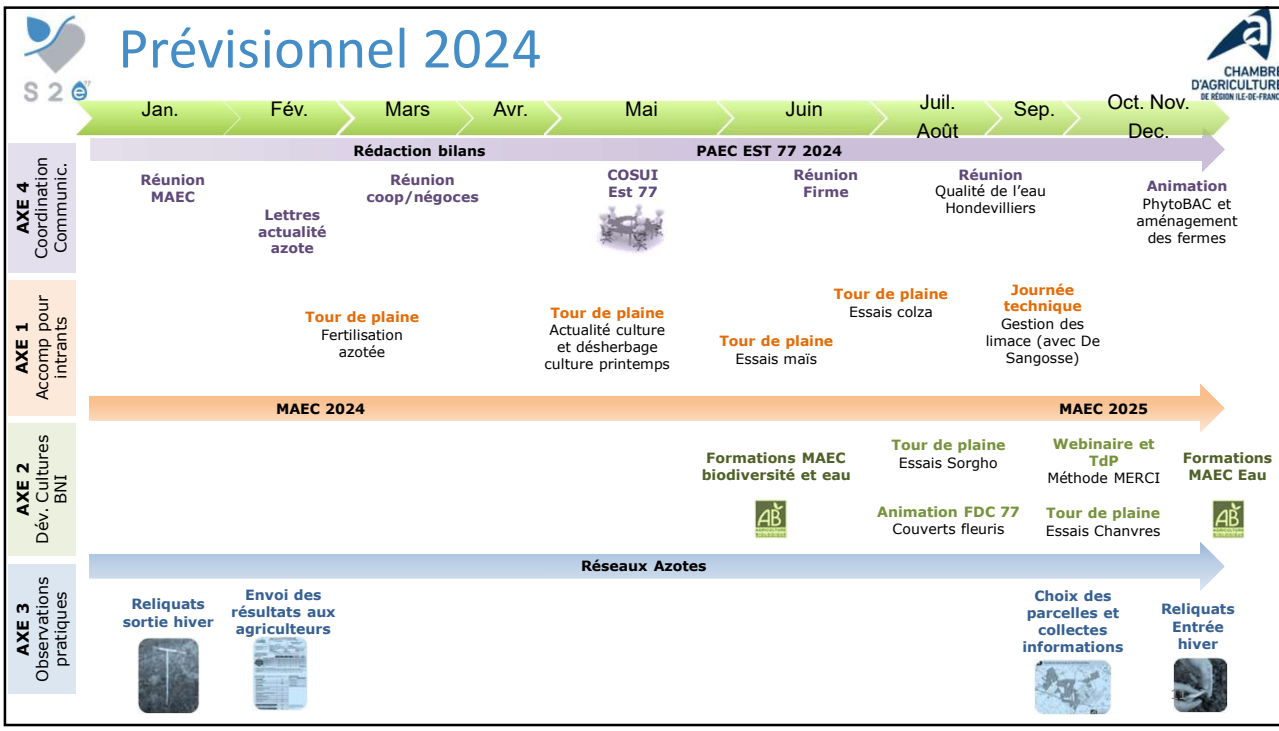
S 2 e

Prévisionnel 2024

CHAMBRE D'AGRICULTURE DE RÉGION ILE-DE-FRANCE

Jan. Fév. Mars Avr. Mai Juin Juil. Août Sep. Oct. Nov. Dec.

AXE 4 Coordination Communic.

Rédaction bilans

PAEC EST 77 2024

Réunion MAEC

Lettres actualité azote

Réunion coop/négoces

COSUI Est 77

Réunion Firme

Réunion Qualité de l'eau Hondevilliers

Animation PhytoBAC et aménagement des fermes

AXE 1 Accomp pour intrants

Tour de plaine Fertilisation azotée

Tour de plaine Actualité culture et désherbage culture printemps

Tour de plaine Essais maïs

Tour de plaine Essais colza

Journée technique Gestion des limace (avec De Sangosse)

MAEC 2024

MAEC 2025

AXE 2 Dév. Cultures BNI

Formations MAEC biodiversité et eau

Tour de plaine Essais Sorgho

Animation FDC 77 Couverts fleuris

Webinaire et TdP Méthode MERCI

Tour de plaine Essais Chanvres

Formations MAEC Eau

AB

AB

AXE 3 Observations pratiques

Réseaux Azotes

Reliquats sortie hiver

Envoi des résultats aux agriculteurs

Choix des parcelles et collectes informations

Reliquats Entrée hiver

11